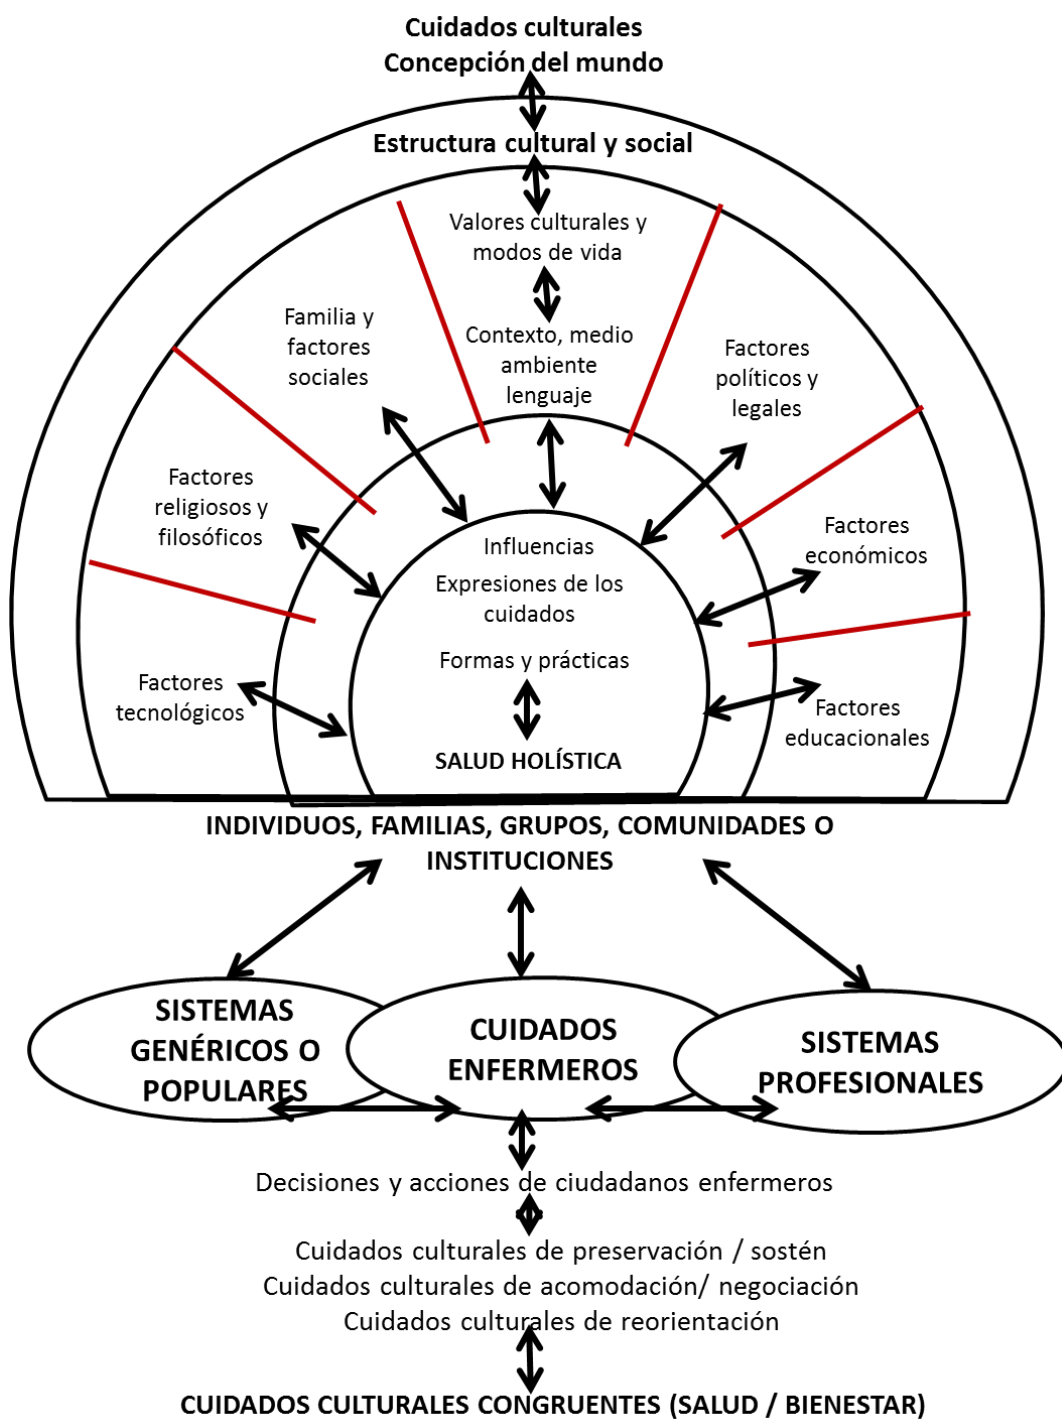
Cuidados culturales
Concepción del mundo

Estructura cultural y social

Valores culturales y modos de vida

Contexto, medio ambiente lenguaje

Familia y factores sociales

Factores políticos y legales

Factores religiosos y filosóficos

Factores económicos

Factores tecnológicos

Factores educacionales

Influencias
Expresiones de los cuidados
Formas y prácticas

SALUD HOLÍSTICA

INDIVIDUOS, FAMILIAS, GRUPOS, COMUNIDADES O INSTITUCIONES

SISTEMAS GENÉRICOS O POPULARES

CUIDADOS ENFERMEROS

SISTEMAS PROFESIONALES

Decisiones y acciones de ciudadanos enfermeros

Cuidados culturales de preservación / sostén
Cuidados culturales de acomodación/ negociación
Cuidados culturales de reorientación

CUIDADOS CULTURALES CONGRUENTES (SALUD / BIENESTAR)